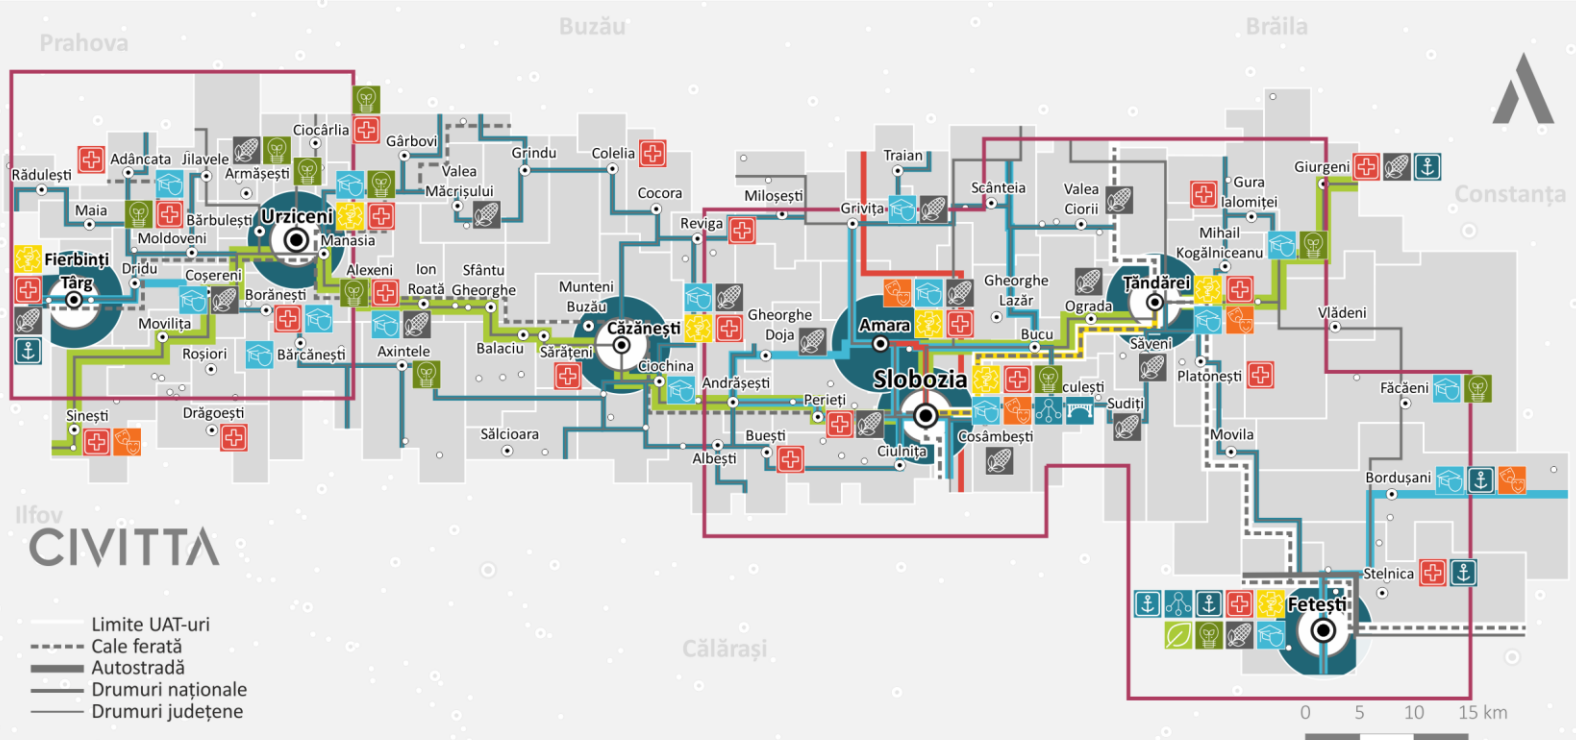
Prahova

Buzău

Brăila

Constanța

Ilfov

Călărași

Rădulești
Adâncata
Jilavele
Ciocârlia
Gârbovi
Armășești
Valea Măcrișului
Grindu
Colelia
Cocora
Maia
Bărbulești
Urziceni
Manasia
Moldoveni
Fierbinți Târg
Dridu
Coșereni
Alexeni
Ion Roată
Sfântu Gheorghe
Munteni Buzău
Borănești
Movilița
Roșiori
Bărcănești
Axintele
Balaciu
Sărățeni
Căzănești
Ciochina
Sinești
Drăgoești
Sălcioara
Reviga
Miloșești
Traian
Grivița
Scânteia
Valea Ciorii
Gheorghe Doja
Gheorghe Lazăr
Amara
Slobozia
Andrășești
Perieți
Bucu
Ograda
Țăndărei
Săveni
Platonești
Gura Ialomiței
Giurgeni
Mihail Kogălniceanu
Vlădeni
Făcăeni
culești
Sudiți
Cosâmbești
Ciulnița
Buești
Albești
Movila
Bordușani
Stelnica
Fetești

CIVITTA

Limite UAT-uri
Cale ferată
Autostradă
Drumuri naționale
Drumuri județene

0 5 10 15 km